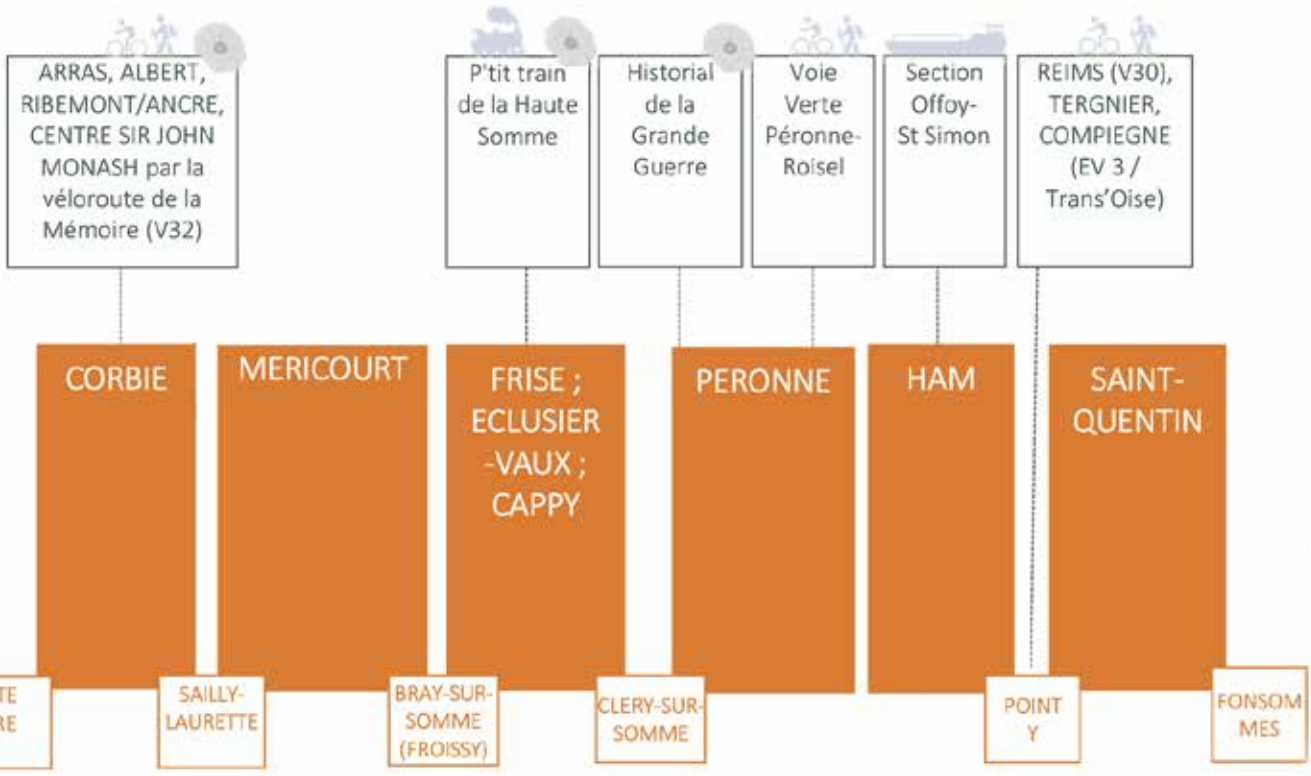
ARRAS, ALBERT, RIBEMONT/ANCRE, CENTRE SIR JOHN MONASH par la véloroute de la Mémoire (V32)

P'tit train de la Haute Somme

Historial de la Grande Guerre

Voie Verte Péronne-Roisel

Section Offoy-St Simon

REIMS (V30), TERGNIER, COMPIEGNE (EV 3 / Trans'Oise)

CORBIE

MERICOURT

FRISE ; ECLUSIER -VAUX ; CAPPY

PERONNE

HAM

SAINT-QUENTIN

TE
RE

SAILLY-LAURETTE

BRAY-SUR-SOMME (FROISSY)

CLERY-SUR-SOMME

POINT Y

FONSOMMES